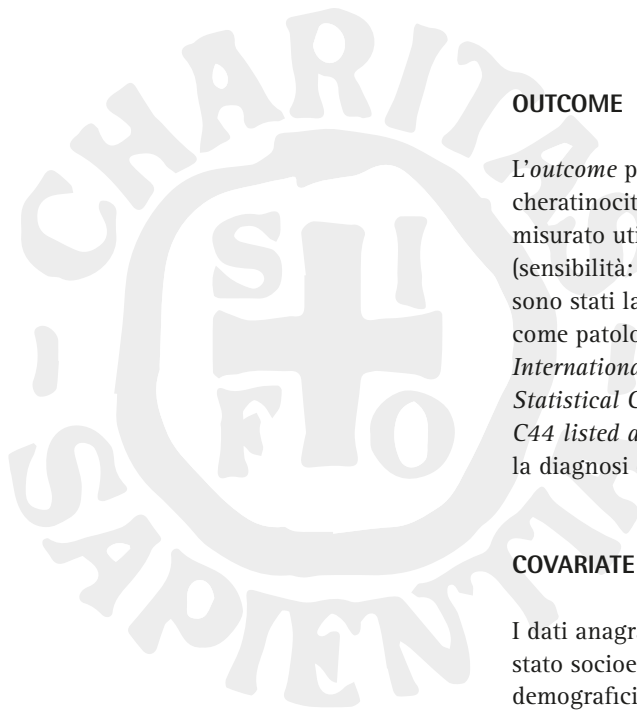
CHARITAS SAPIENTIA

S I F O

OUTCOME

L'*outcome* p cheratinocit misurato uti (sensibilità: sono stati la come patolo *Internationa Statistical C C44 listed a* la diagnosi

COVARIATE

I dati anagr stato socioe demografici